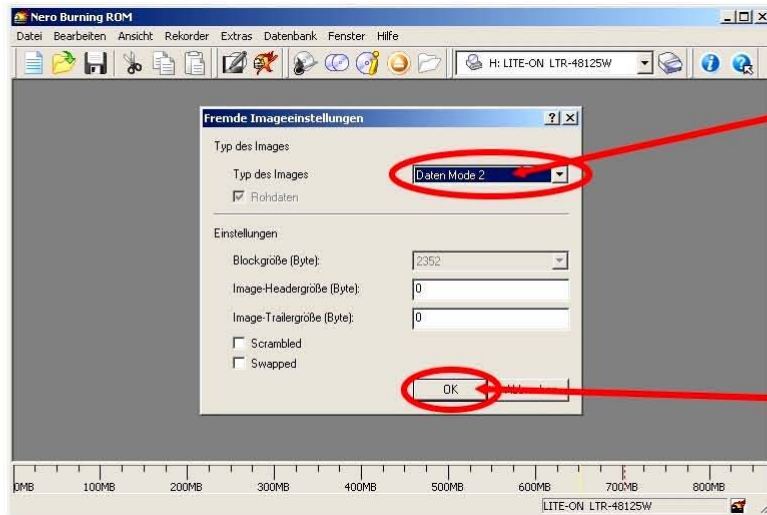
Nero Burning ROM

Datei Bearbeiten Ansicht Rekorder Extras Datenbank Fenster Hilfe

H: LITE-ON LTR-48125W

Fremde Imageeinstellungen ? X

Typ des Images

Typ des Images Daten Mode 2

Rohdaten

Einstellungen

Blockgröße (Byte): 2352

Image-Headergröße (Byte): 0

Image-Trailergröße (Byte): 0

Scrambled

Swapped

OK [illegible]

0MB 100MB 200MB 300MB 400MB 500MB 600MB 700MB 800MB

LITE-ON LTR-48125W